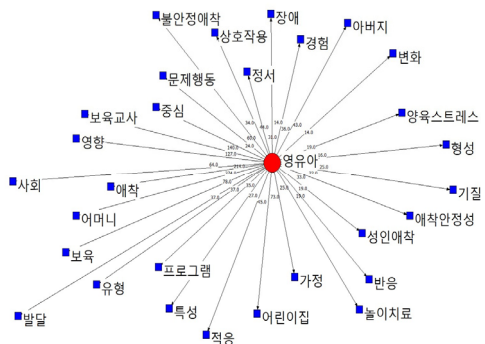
불안정애착
상호작용
장애
아버지
경험
변화
문제행동
정서
중심
양육스트레스
보육교사
형성
영향
영유아
기질
사회
애착
애착안정성
어머니
성인애착
보육
프로그램
가정
반응
유형
특성
어린이집
놀이치료
발달
적응
34.0
46.0
31.0
14.0
28.0
43.0
14.0
60.0
24.0
140.0
127.0
19.0
25.0
15.0
64.0
11.0
19.4
25.0
29.0
23.0
73.0
21.0
27.0
37.0
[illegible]